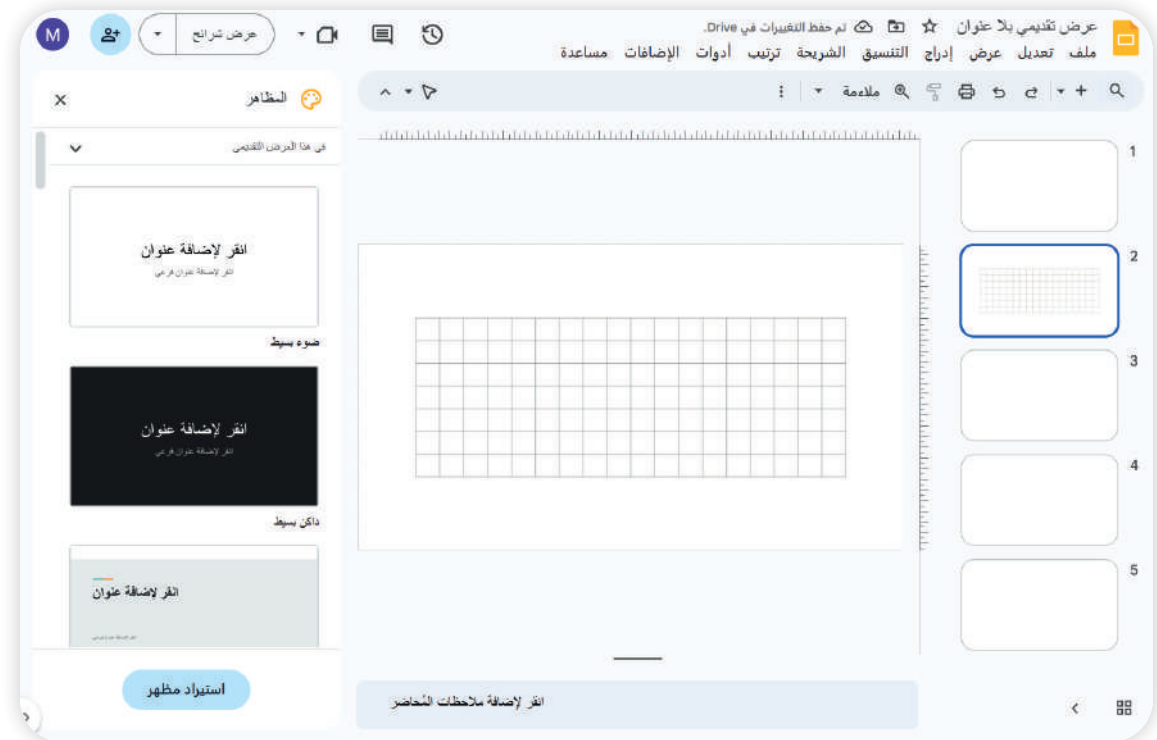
عرض تقديمي بلا عنوان
تم حفظ التغييرات في Drive.
ملف تعديل عرض إدراج التنسيق الشريحة ترتيب أدوات الإضافات مساعدة
عرض شرائح
M
ملاءمة
المظاهر
في هذا العرض التقديمي
انقر لإضافة عنوان
انقر لإضافة عنوان فرعي
ضوء بسيط
انقر لإضافة عنوان
انقر لإضافة عنوان فرعي
داكن بسيط
انقر لإضافة عنوان
استيراد مظهر
1
2
3
4
5
انقر لإضافة ملاحظات المُحاضر